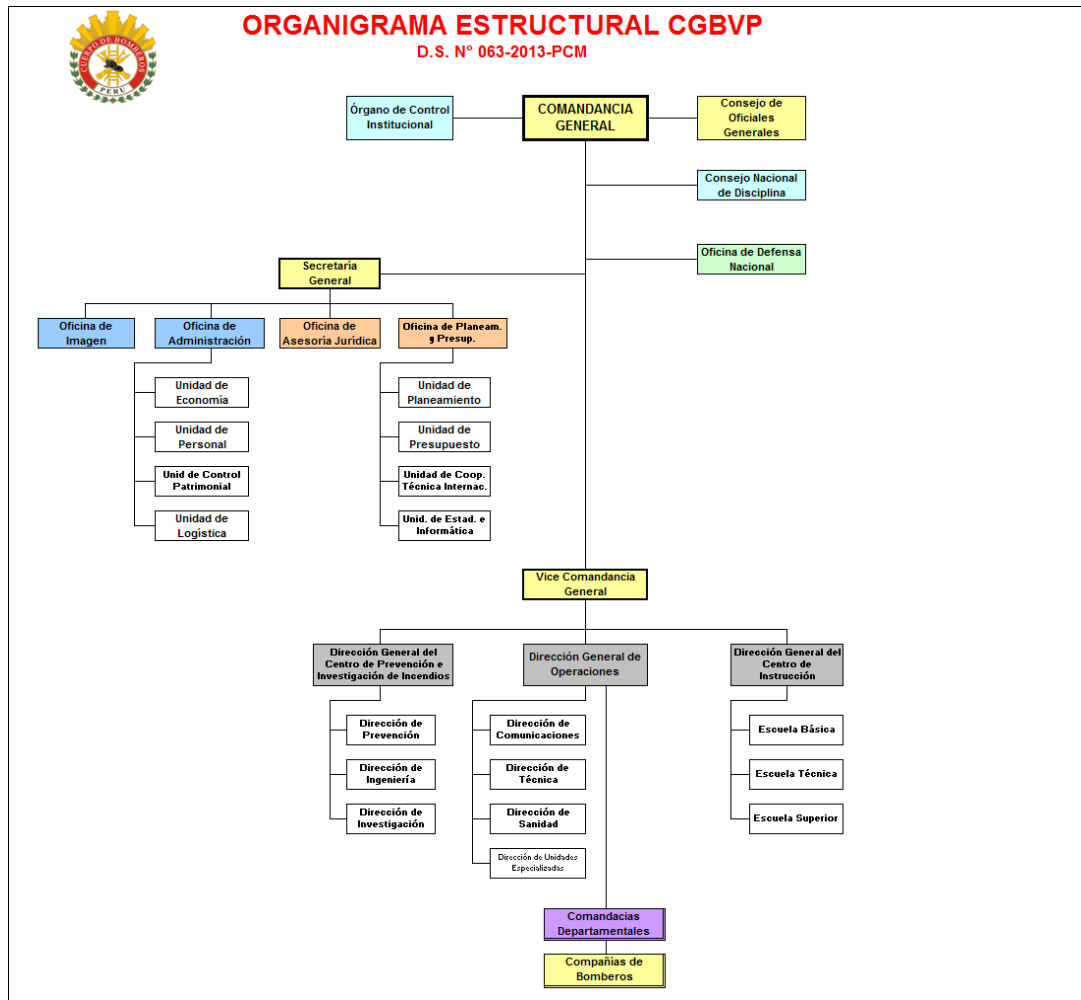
CUERPO DE BOMBEROS
PERU

ORGANIGRAMA ESTRUCTURAL CGBVP
D.S. N° 063-2013-PCM

Órgano de Control Institucional

COMANDANCIA GENERAL

Consejo de Oficiales Generales

Consejo Nacional de Disciplina

Oficina de Defensa Nacional

Secretaria General

Oficina de Imagen

Oficina de Administración

Oficina de Asesoría Jurídica

Oficina de Planeam. y Presup.

Unidad de Economía

Unidad de Personal

Unid de Control Patrimonial

Unidad de Logística

Unidad de Planeamiento

Unidad de Presupuesto

Unidad de Coop. Técnica Internac.

Unid. de Estad. e Informática

Vice Comandancia General

Dirección General del Centro de Prevención e Investigación de Incendios

Dirección General de Operaciones

Dirección General del Centro de Instrucción

Dirección de Prevención

Dirección de Ingeniería

Dirección de Investigación

Dirección de Comunicaciones

Dirección de Técnica

Dirección de Sanidad

Dirección de Unidades Especializadas

Escuela Básica

Escuela Técnica

Escuela Superior

Comandacias Departamentales

Compañías de Bomberos